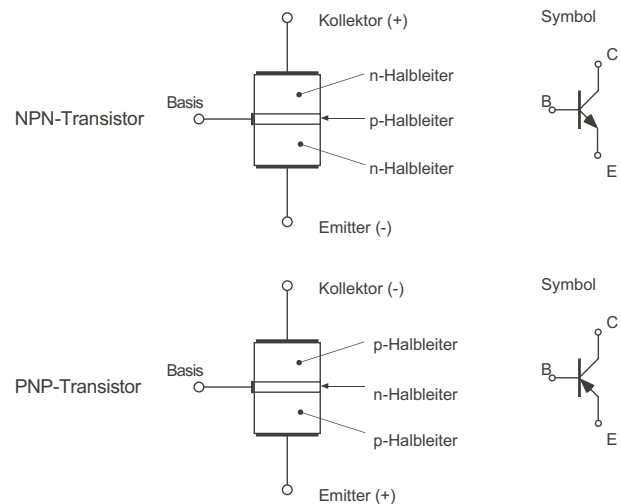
Kollektor (+)

Symbol

n-Halbleiter

Basis

NPN-Transistor

p-Halbleiter

n-Halbleiter

B

C

E

Emitter (-)

Kollektor (-)

Symbol

p-Halbleiter

Basis

PNP-Transistor

n-Halbleiter

p-Halbleiter

B

C

E

Emitter (+)